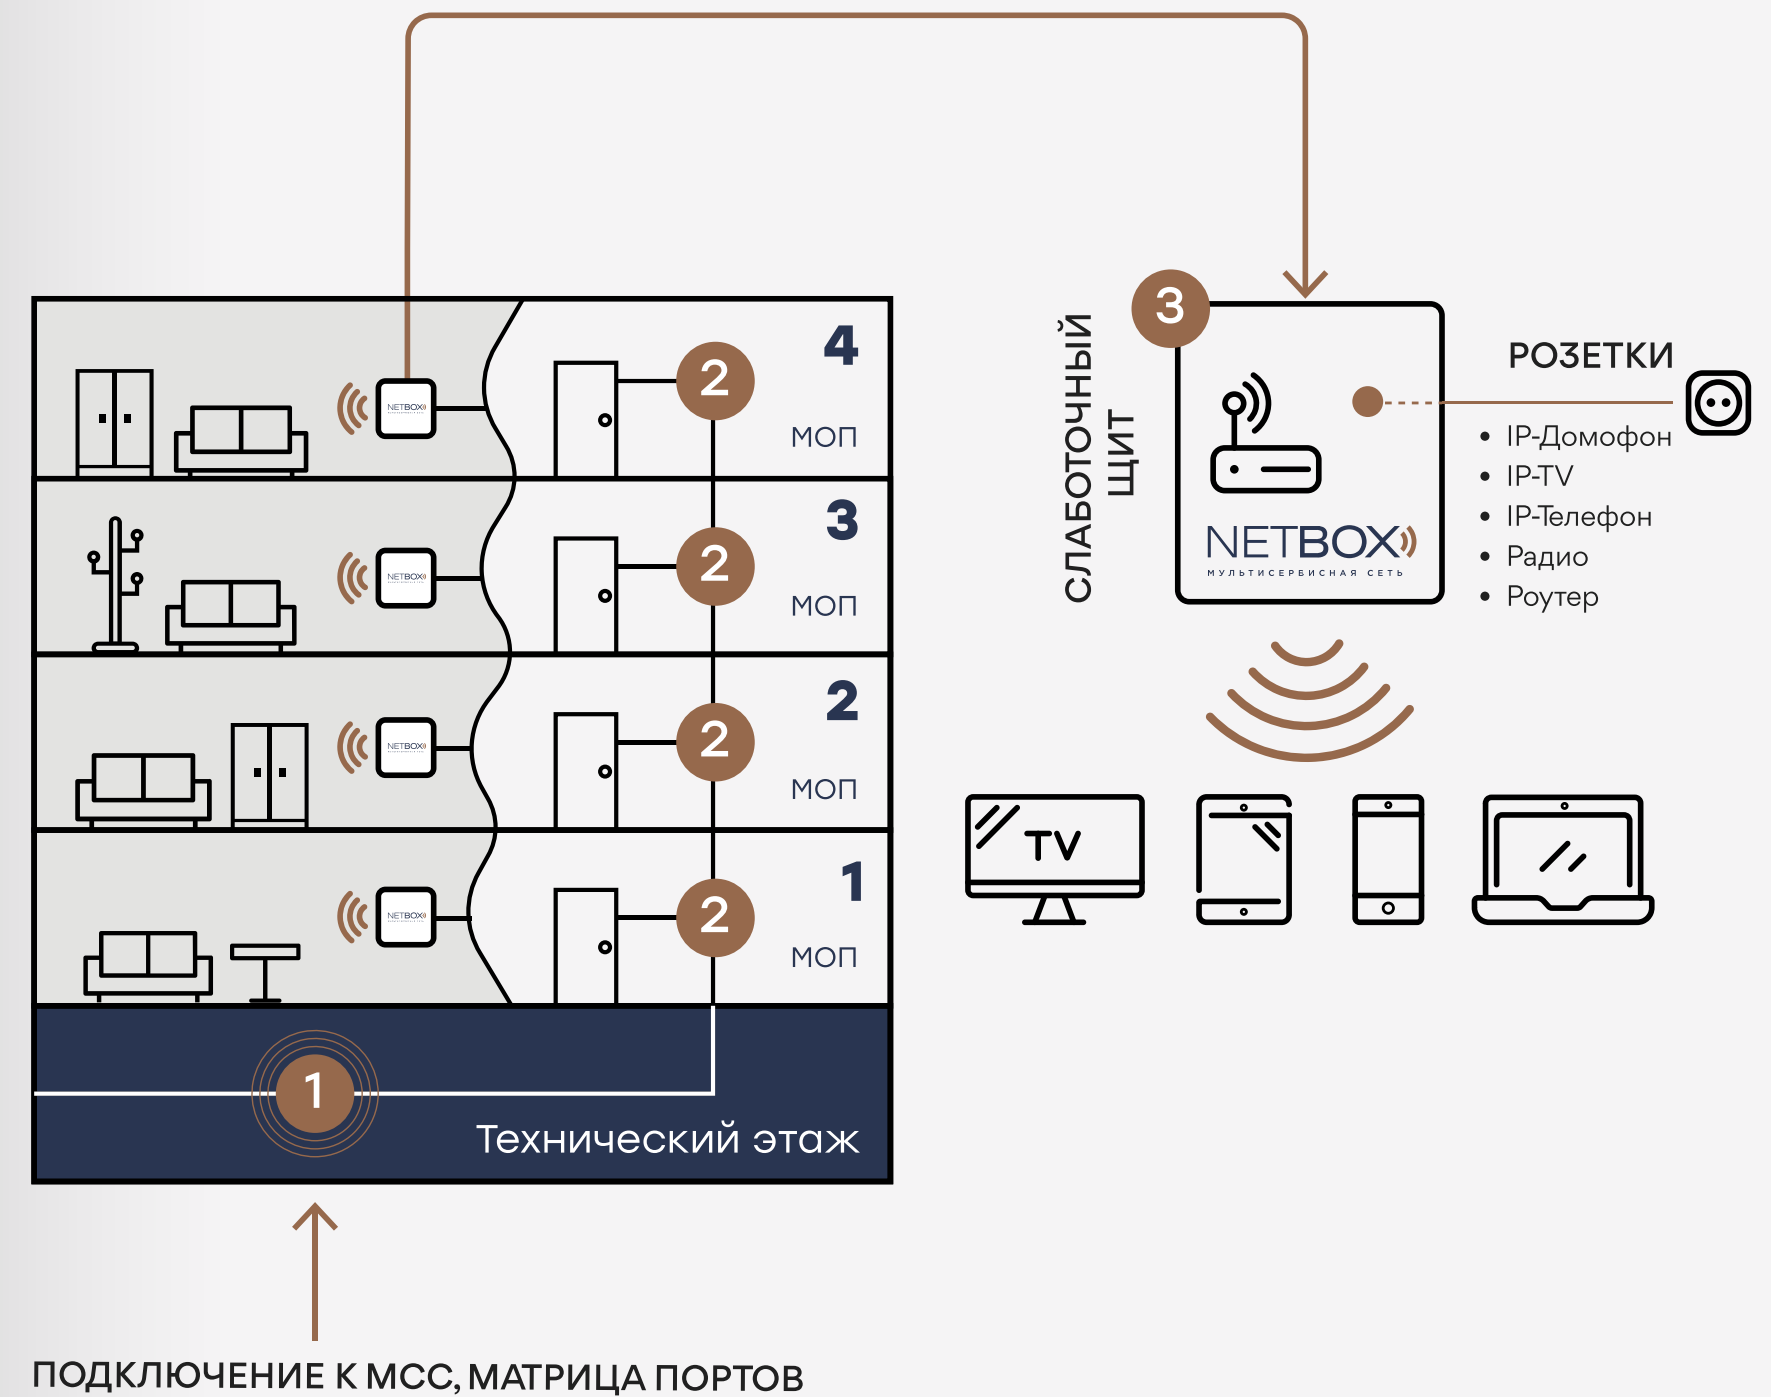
NETBOX
4
2
МОП
NETBOX
3
2
МОП
NETBOX
2
2
МОП
NETBOX
1
2
МОП
1
Технический этаж
ПОДКЛЮЧЕНИЕ К МСС, МАТРИЦА ПОРТОВ

СЛАБОТОЧНЫЙ ЩИТ
3
NETBOX
МУЛЬТИСЕРВИСНАЯ СЕТЬ

РОЗЕТКИ
• IP-Домофон
• IP-TV
• IP-Телефон
• Радио
• Роутер

TV